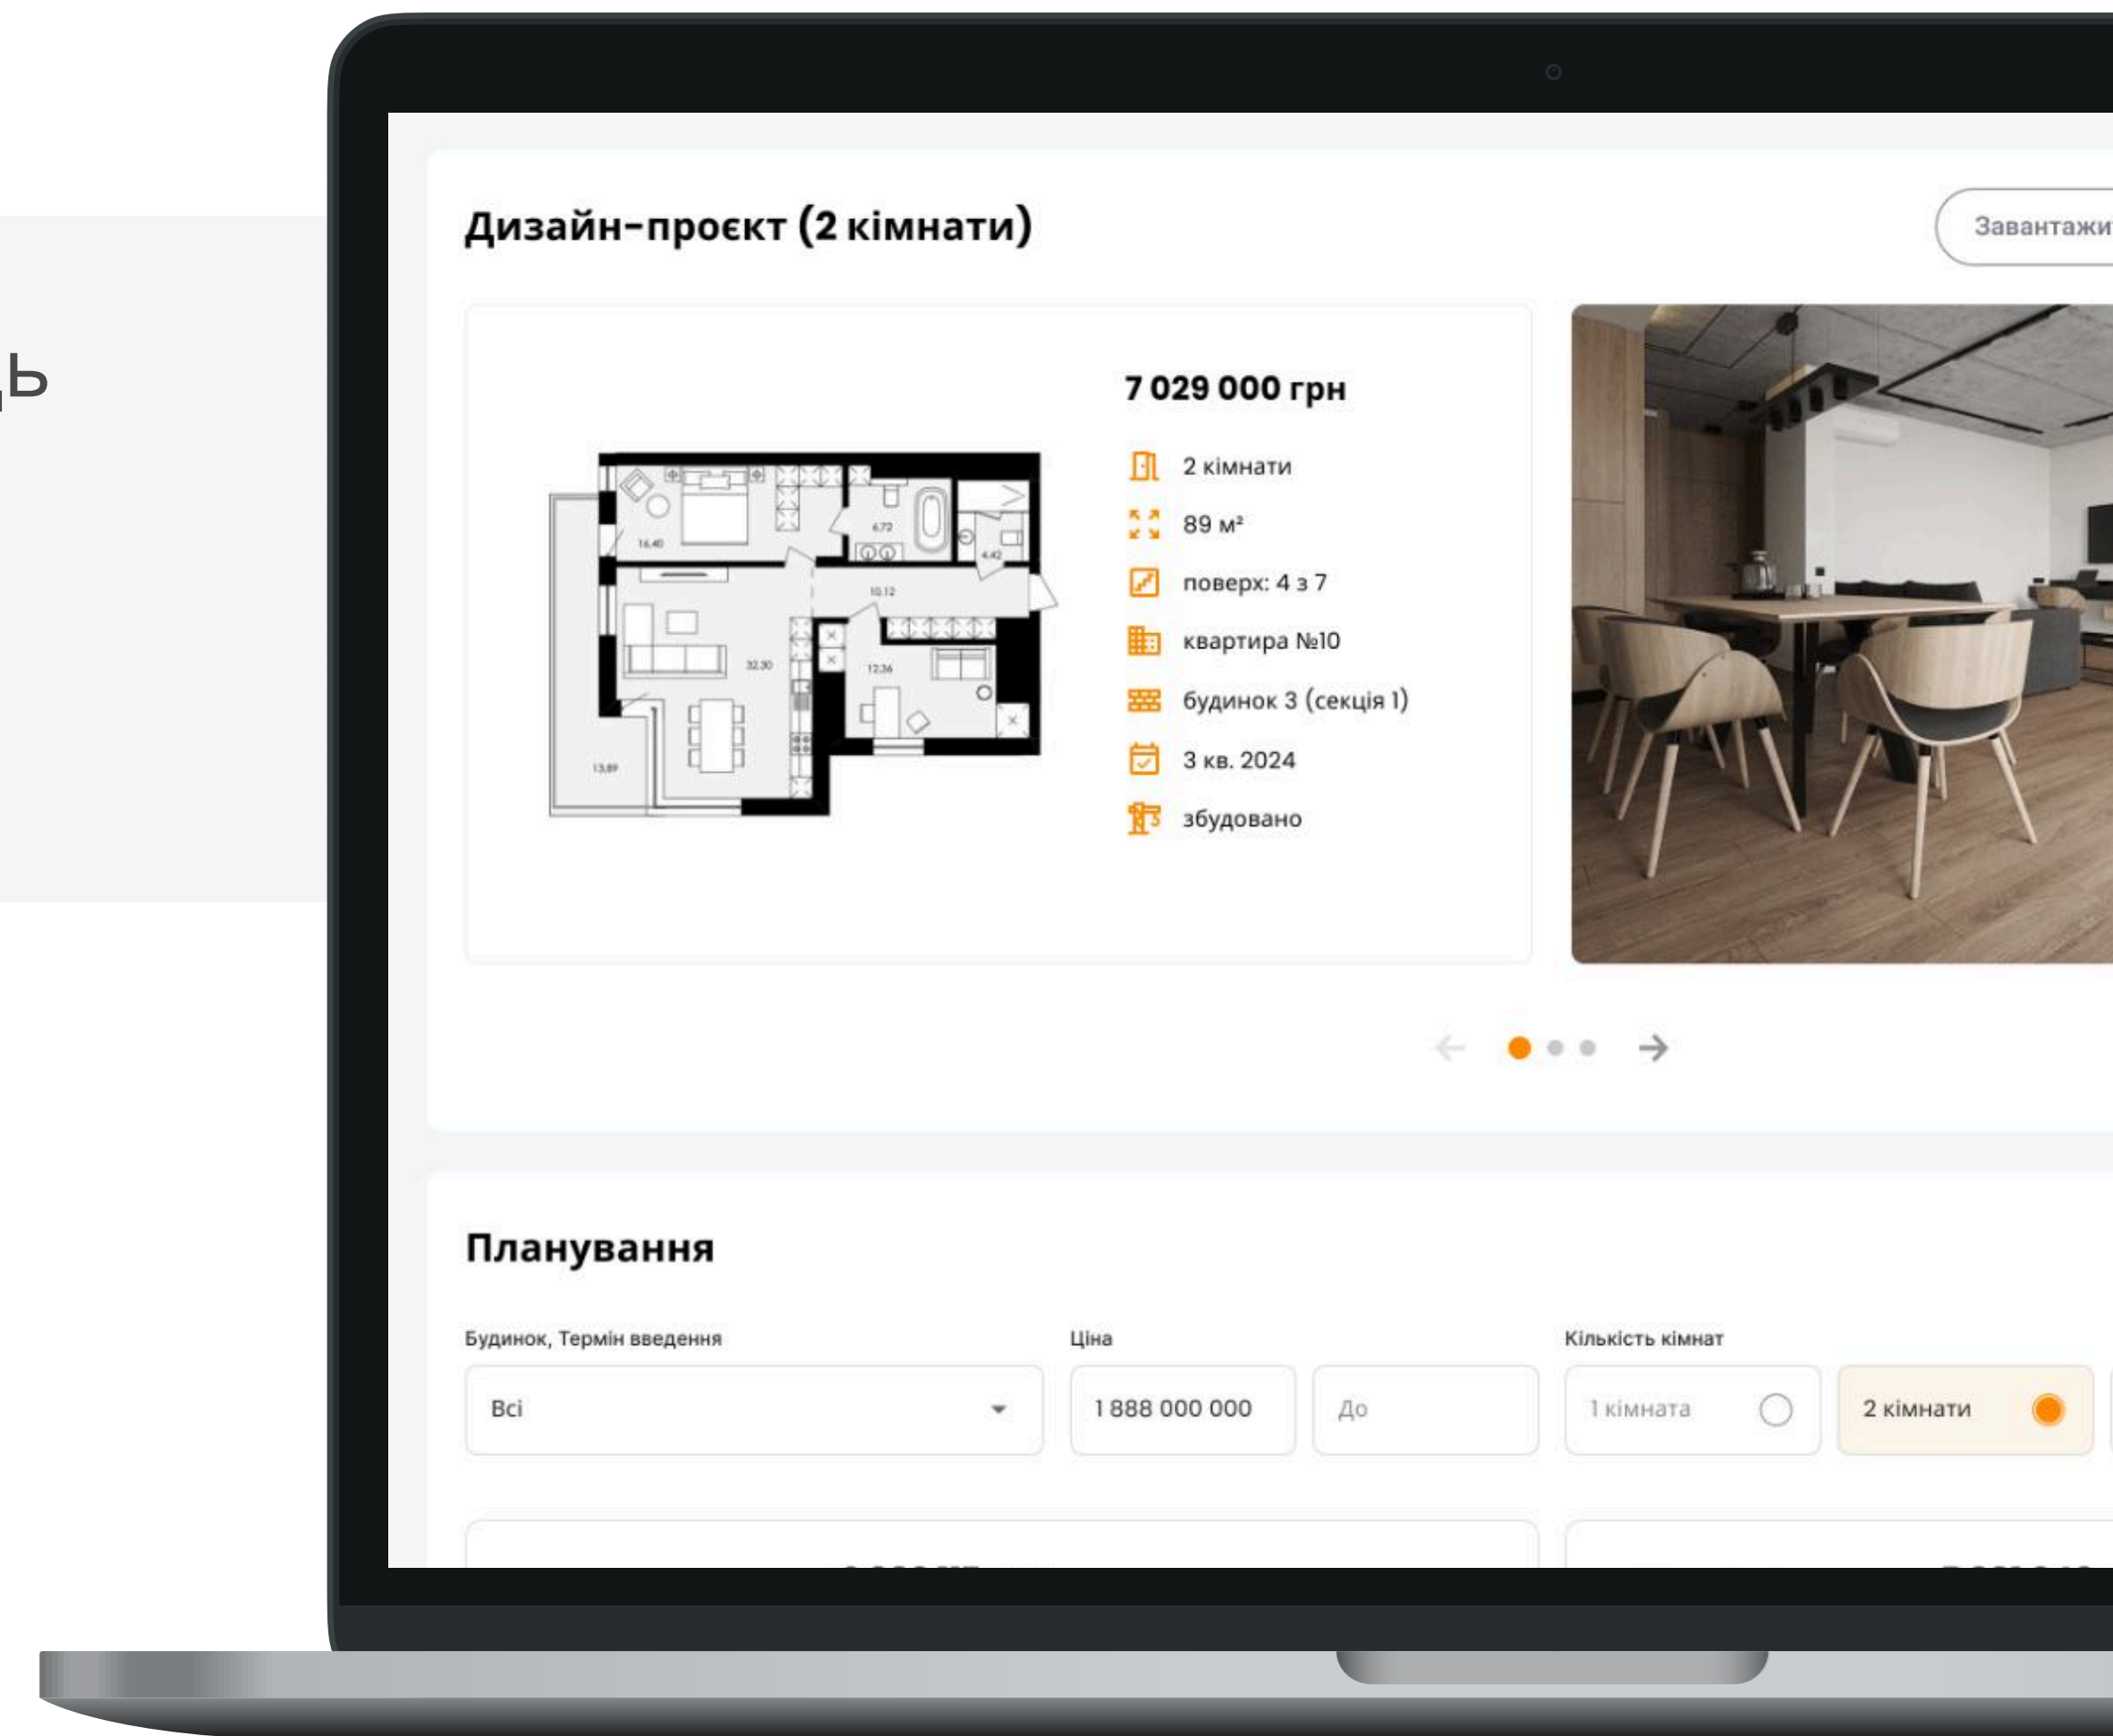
ць

Дизайн-проєкт (2 кімнати)

Завантажи

7 029 000 грн

2 кімнати

89 м²

поверх: 4 з 7

квартира №10

будинок 3 (секція 1)

3 кв. 2024

збудовано

16.40

6.72

4.42

10.12

32.30

12.36

13.89

Планування

Будинок, Термін введення

Всі

Ціна

1 888 000 000

До

Кількість кімнат

1 кімната

2 кімнати